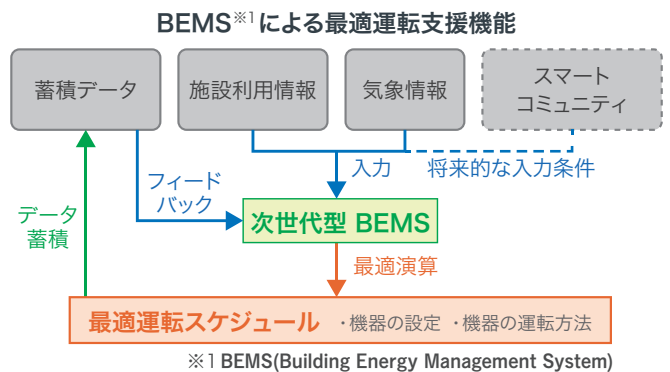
BEMS※1による最適運転支援機能

蓄積データ

施設利用情報

気象情報

スマートコミュニティ

入力

将来的な入力条件

フィードバック

データ蓄積

次世代型 BEMS

最適演算

最適運転スケジュール ・機器の設定 ・機器の運転方法

※1 BEMS(Building Energy Management System)